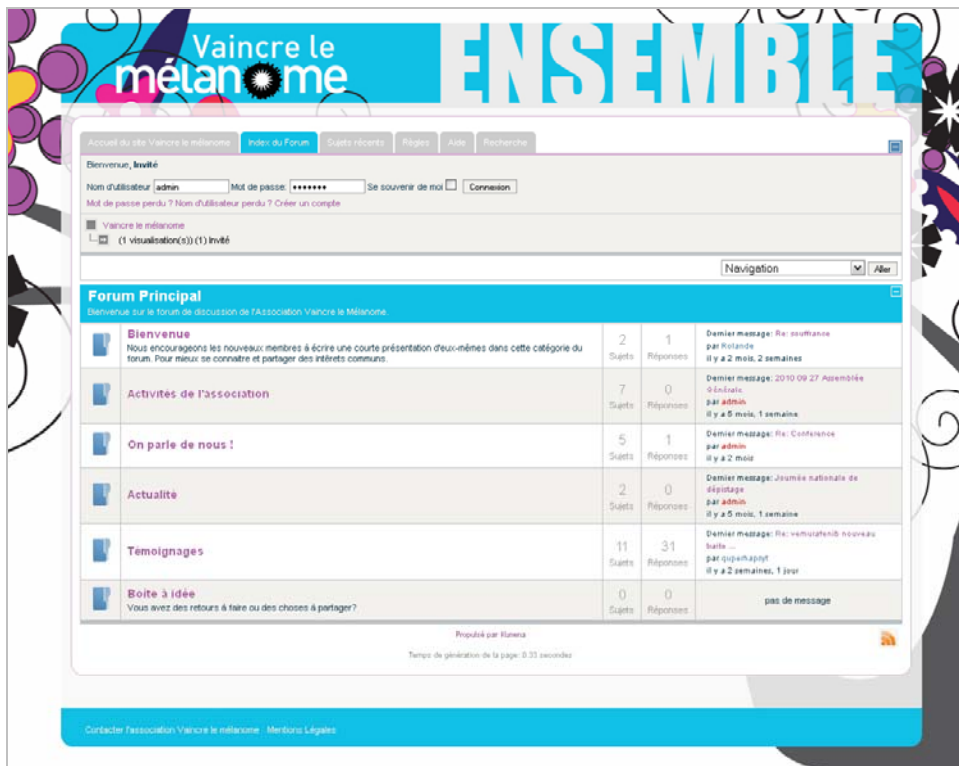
Vaincre le mélanome ENSEMBLE

Accueil du site Vaincre le mélanome | Index du Forum | Sujets récents | Règles | Aide | Recherche

Bienvenue, Invité

Nom d'utilisateur admin Mot de passe: ••••••• Se souvenir de moi Connexion

Mot de passe perdu ? Nom d'utilisateur perdu ? Créer un compte

Vaincre le mélanome

(1 visualisation(s)) (1) Invité

Navigation Aller

Forum Principal

Bienvenue sur le forum de discussion de l'Association Vaincre le Mélanome.

| | Forum | Sujets | Réponses | Dernier message |
|---|---|---|---|---|
| | Bienvenue Nous encourageons les nouveaux membres à écrire une courte présentation d'eux-mêmes dans cette catégorie du forum. Pour mieux se connaitre et partager des intérets communs. | 2 Sujets | 1 Réponses | Dernier message: Re: souffrance par Rolande il y a 2 mois, 2 semaines |
| | Activités de l'association | 7 Sujets | 0 Réponses | Dernier message: 2010 09 27 Assemblée Générale par admin il y a 5 mois, 1 semaine |
| | On parle de nous ! | 5 Sujets | 1 Réponses | Dernier message: Re: Conference par admin il y a 2 mois |
| | Actualité | 2 Sujets | 0 Réponses | Dernier message: Journée nationale de dépistage par admin il y a 5 mois, 1 semaine |
| | Témoignages | 11 Sujets | 31 Réponses | Dernier message: Re: vemurafenib nouveau baile ... par quperhapyt il y a 2 semaines, 1 jour |
| | Boite à idée Vous avez des retours à faire ou des choses à partager? | 0 Sujets | 0 Réponses | pas de message |

Propulsé par Kunena

Temps de génération de la page: 0.33 secondes

Contacter l'association Vaincre le mélanome Mentions Légales